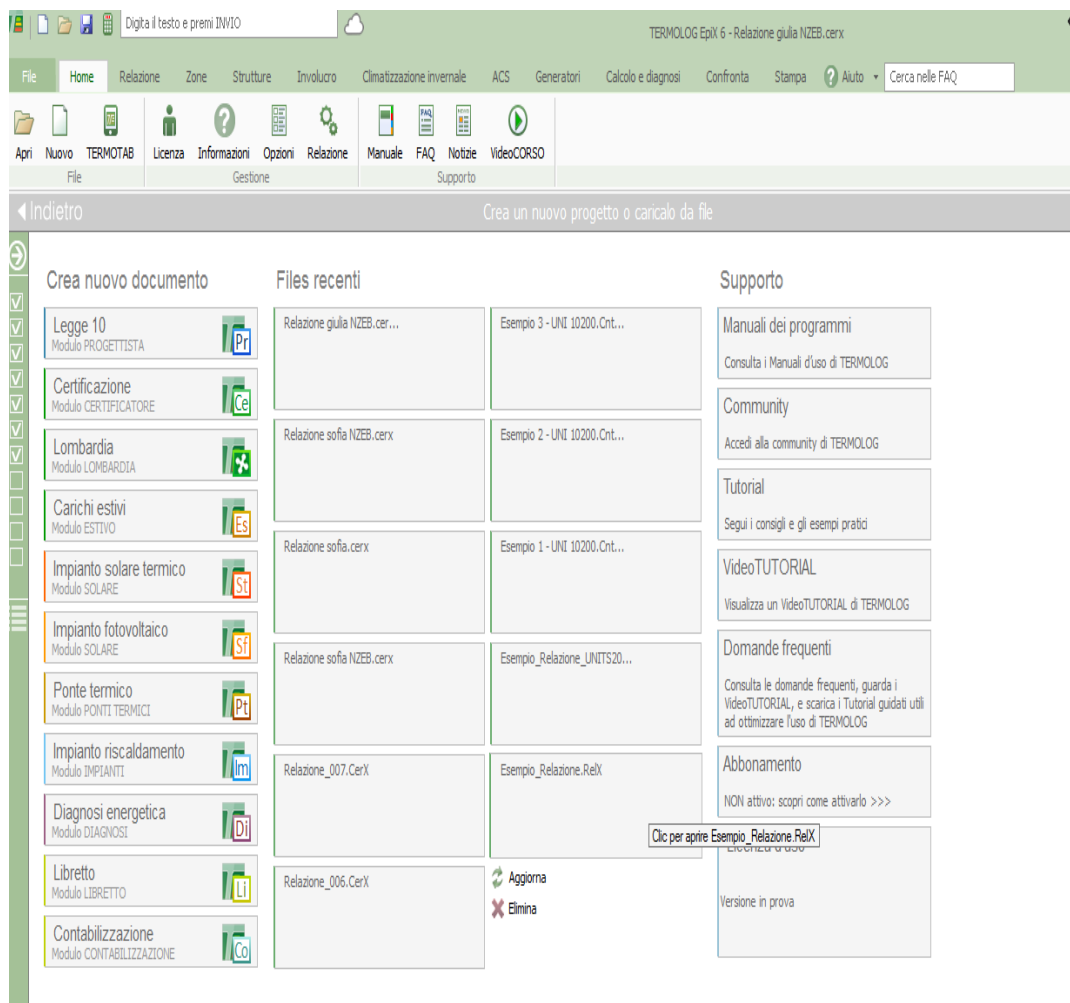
Digita il testo e premi INVIO

TERMOLOG EpiX 6 - Relazione giulia NZEB.cerx

File | Home | Relazione | Zone | Strutture | Involucro | Climatizzazione invernale | ACS | Generatori | Calcolo e diagnosi | Confronta | Stampa | Aiuto | Cerca nelle FAQ

Apri | Nuovo | TERMOTAB
File

Licenza | Informazioni | Opzioni | Relazione
Gestione

Manuale | FAQ | Notizie | VideoCORSO
Supporto

Indietro

Crea un nuovo progetto o caricalo da file

Crea nuovo documento

Legge 10
Modulo PROGETTISTA
Pr

Certificazione
Modulo CERTIFICATORE
Ce

Lombardia
Modulo LOMBARDIA

Carichi estivi
Modulo ESTIVO
Es

Impianto solare termico
Modulo SOLARE
St

Impianto fotovoltaico
Modulo SOLARE
Sf

Ponte termico
Modulo PONTI TERMICI
Pt

Impianto riscaldamento
Modulo IMPIANTI
Im

Diagnosi energetica
Modulo DIAGNOSI
Di

Libretto
Modulo LIBRETTO
Li

Contabilizzazione
Modulo CONTABILIZZAZIONE
Co

Files recenti

Relazione giulia NZEB.cer...

Esempio 3 - UNI 10200.Cnt...

Relazione sofia NZEB.cerx

Esempio 2 - UNI 10200.Cnt...

Relazione sofia.cerx

Esempio 1 - UNI 10200.Cnt...

Relazione sofia NZEB.cerx

Esempio_Relazione_UNITS20...

Relazione_007.CerX

Esempio_Relazione.RelX

Relazione_006.CerX

Aggiorna

Elimina

Supporto

Manuali dei programmi
Consulta i Manuali d'uso di TERMOLOG

Community
Accedi alla community di TERMOLOG

Tutorial
Segui i consigli e gli esempi pratici

VideoTUTORIAL
Visualizza un VideoTUTORIAL di TERMOLOG

Domande frequenti
Consulta le domande frequenti, guarda i VideoTUTORIAL, e scarica i Tutorial guidati utili ad ottimizzare l'uso di TERMOLOG

Abbonamento
NON attivo: scopri come attivarlo >>>

Clic per aprire Esempio_Relazione.RelX

Licenza d'uso
Versione in prova